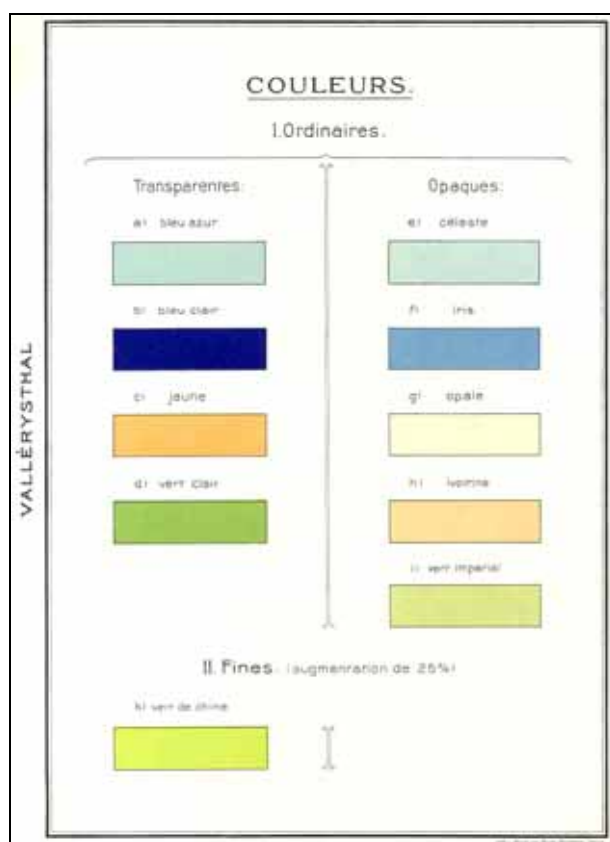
VALLÉRYSTHAL

COULEURS.

I. Ordinaires.

Transparentes:

a) bleu azur

b) bleu clair

c) jaune

d) vert clair

Opaques:

e) céleste

f) iris

g) opale

h) ivoirine

i) vert impérial

II. Fines. (augmentation de 25%)

k) vert de chine

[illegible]